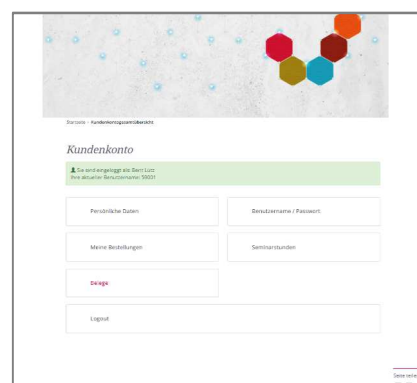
Startseite › Kundenkontogesamtübersicht

Kundenkonto

Sie sind eingeloggt als Bernt Lutz
Ihre aktueller Benutzername: 59031

Persönliche Daten

Benutzername / Passwort

Meine Bestellungen

Seminarstunden

Belege

Logout

Seite teile